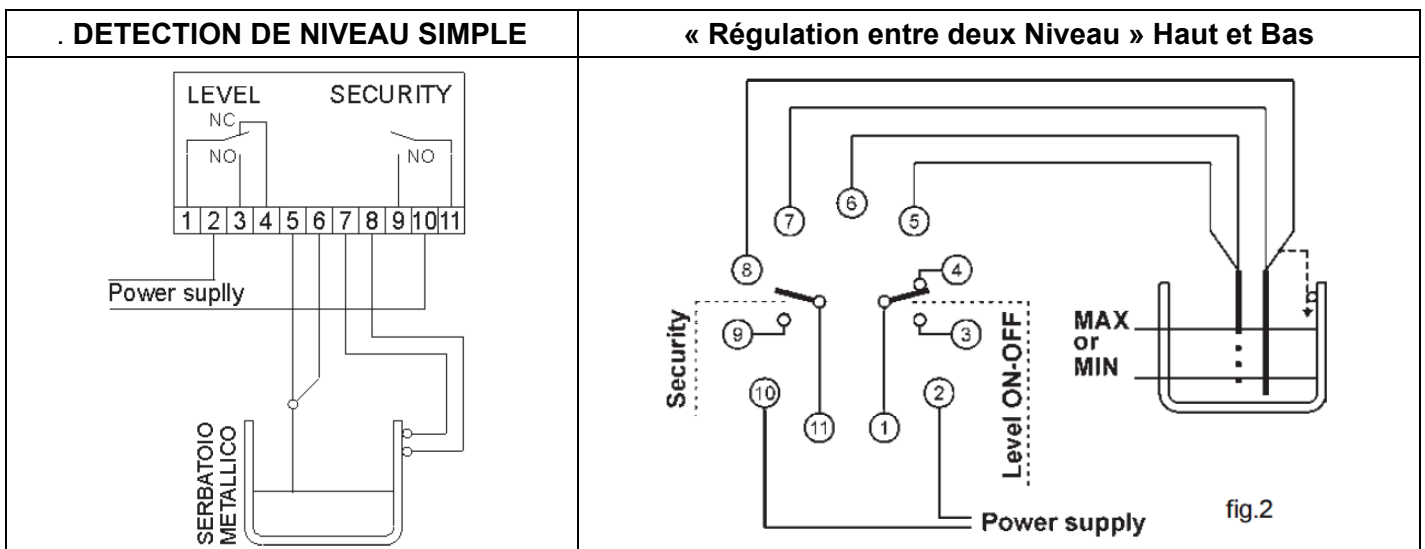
| . DETECTION DE NIVEAU SIMPLE | « Régulation entre deux Niveau » Haut et Bas |
|---|---|
| LEVEL SECURITY NC NO NO 1 2 3 4 5 6 7 8 9 10 11 Power suplly SERBATOIO METALLICO | 7 6 5 8 4 Security 9 3 Level ON-OFF 10 2 11 1 MAX or MIN Power supply fig.2 |